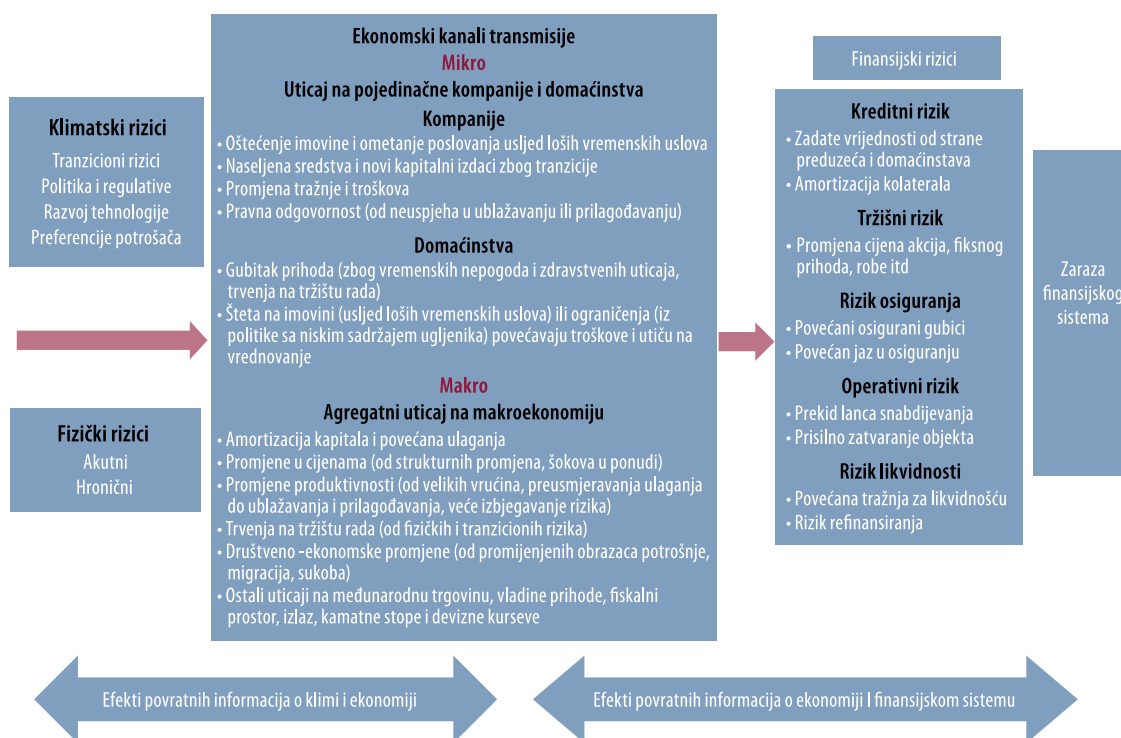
Klimatski rizici
Tranzicioni rizici
Politika i regulative
Razvoj tehnologije
Preferencije potrošača

Fizički rizici
Akutni
Hronični

Ekonomski kanali transmisije
Mikro
Uticaj na pojedinačne kompanije i domaćinstva
Kompanije
• Oštećenje imovine i ometanje poslovanja usljed loših vremenskih uslova
• Naseljena sredstva i novi kapitalni izdaci zbog tranzicije
• Promjena tražnje i troškova
• Pravna odgovornost (od neuspjeha u ublažavanju ili prilagođavanju)
Domaćinstva
• Gubitak prihoda (zbog vremenskih nepogoda i zdravstvenih uticaja, trvenja na tržištu rada)
• Šteta na imovini (usljed loših vremenskih uslova) ili ograničenja (iz politike sa niskim sadržajem ugljenika) povećavaju troškove i utiču na vrednovanje
Makro
Agregatni uticaj na makroekonomiju
• Amortizacija kapitala i povećana ulaganja
• Promjene u cijenama (od strukturnih promjena, šokova u ponudi)
• Promjene produktivnosti (od velikih vrućina, preusmjeravanja ulaganja do ublažavanja i prilagođavanja, veće izbjegavanje rizika)
• Trvenja na tržištu rada (od fizičkih i tranzicionih rizika)
• Društveno -ekonomske promjene (od promijenjenih obrazaca potrošnje, migracija, sukoba)
• Ostali uticaji na međunarodnu trgovinu, vladine prihode, fiskalni prostor, izlaz, kamatne stope i devizne kurseve

Finansijski rizici

Kreditni rizik
• Zadate vrijednosti od strane preduzeća i domaćinstava
• Amortizacija kolaterala
Tržišni rizik
• Promjena cijena akcija, fiksnog prihoda, robe itd
Rizik osiguranja
• Povećani osigurani gubici
• Povećan jaz u osiguranju
Operativni rizik
• Prekid lanca snabdijevanja
• Prisilno zatvaranje objekta
Rizik likvidnosti
• Povećana tražnja za likvidnošću
• Rizik refinansiranja

Zaraza finansijskog sistema

Efekti povratnih informacija o klimi i ekonomiji

Efekti povratnih informacija o ekonomiji I finansijskom sistemu